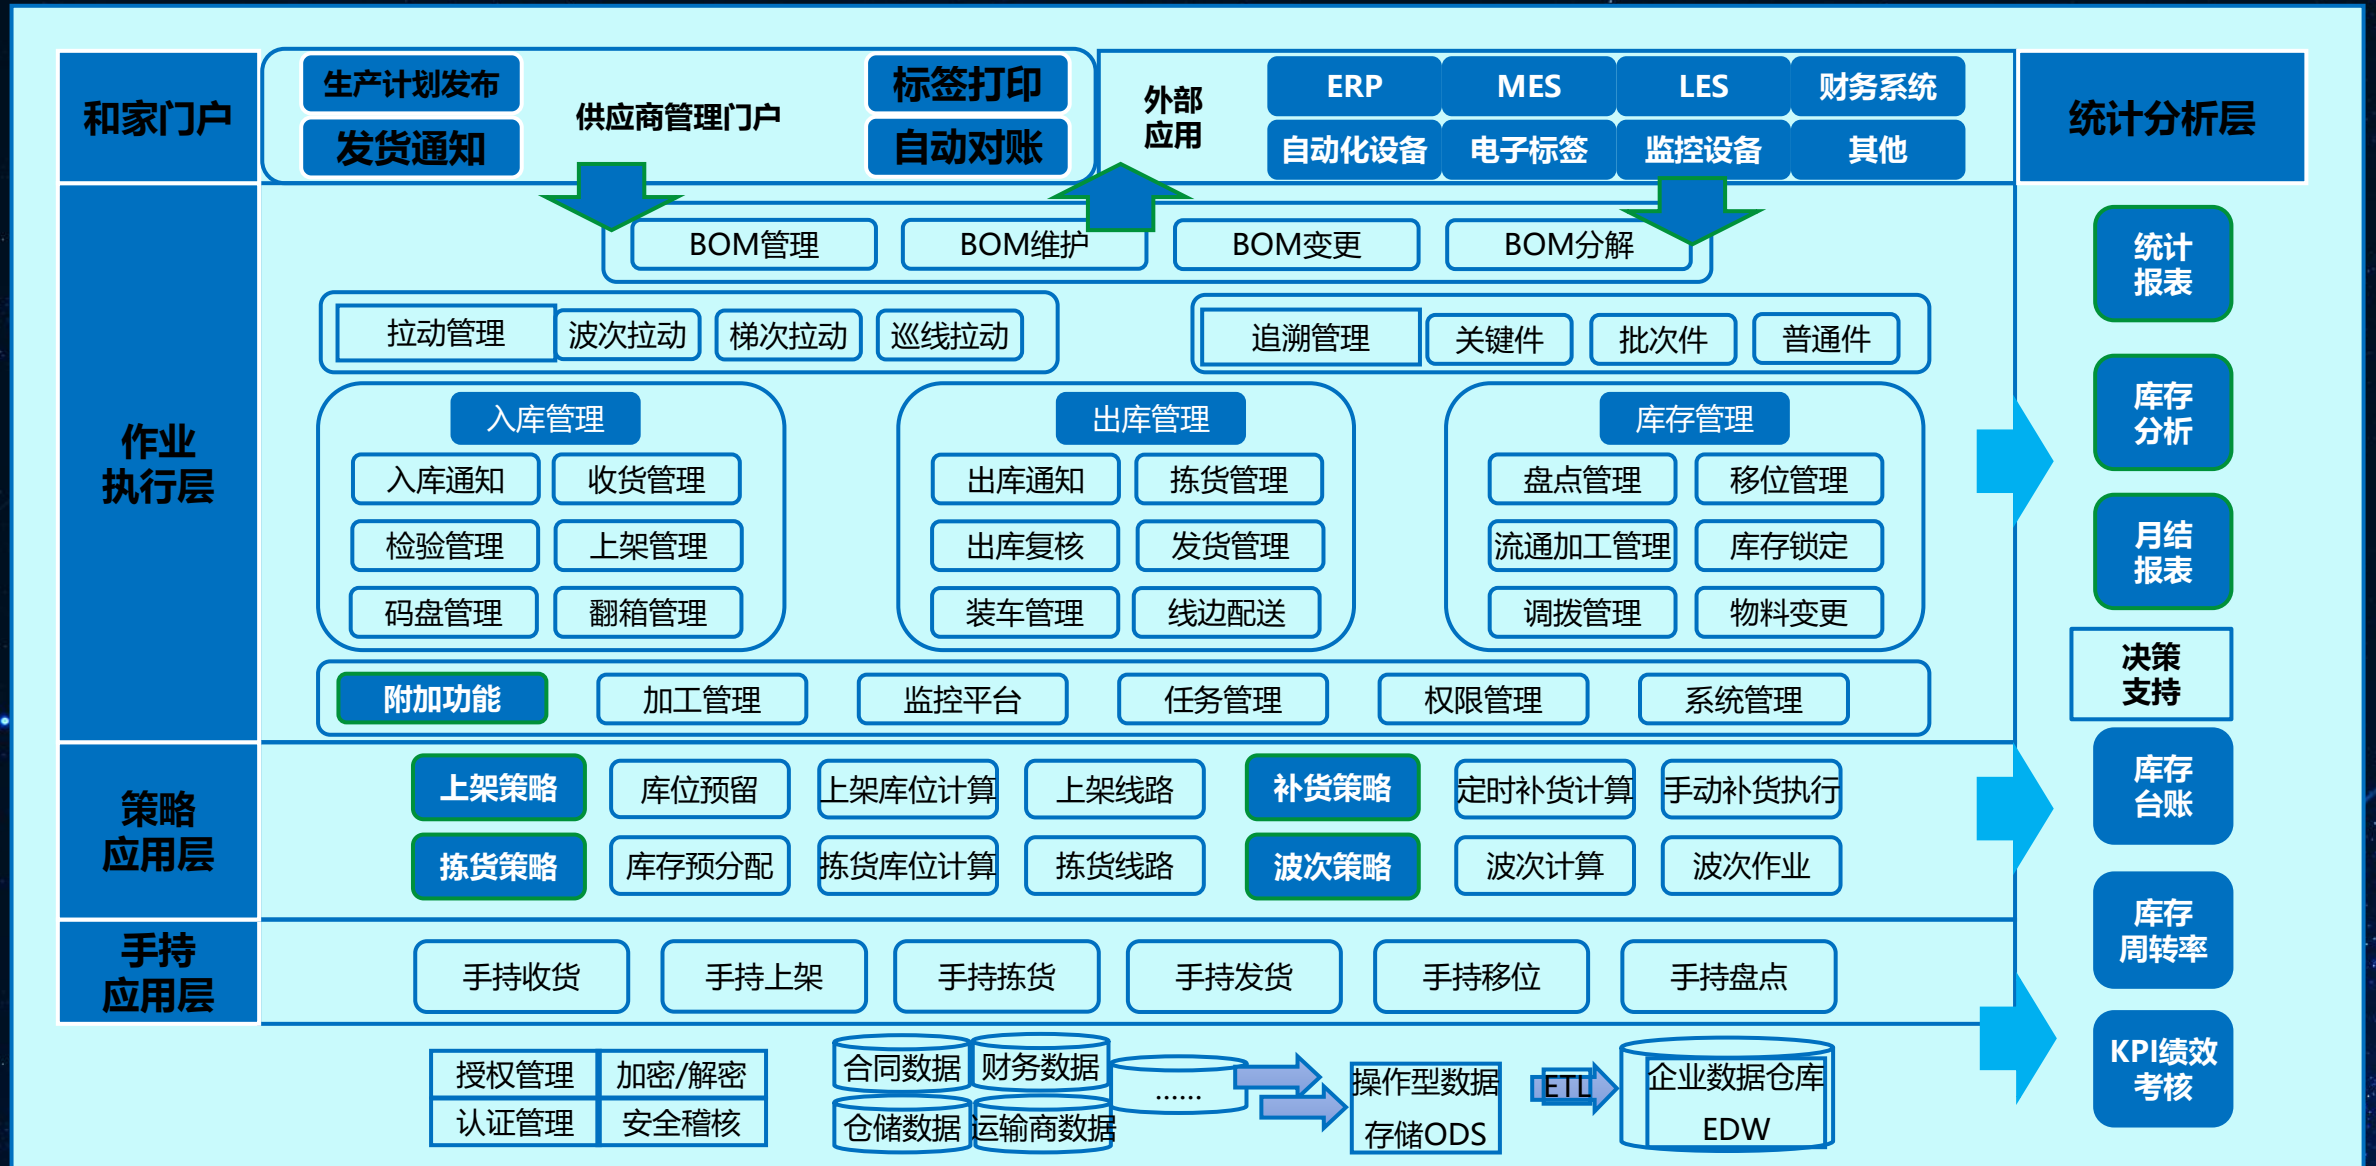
和家门户

生产计划发布
发货通知
供应商管理门户
标签打印
自动对账

外部应用
ERP
MES
LES
财务系统
自动化设备
电子标签
监控设备
其他

统计分析层

作业执行层

BOM管理
BOM维护
BOM变更
BOM分解

拉动管理
波次拉动
梯次拉动
巡线拉动

追溯管理
关键件
批次件
普通件

入库管理
入库通知
收货管理
检验管理
上架管理
码盘管理
翻箱管理

出库管理
出库通知
拣货管理
出库复核
发货管理
装车管理
线边配送

库存管理
盘点管理
移位管理
流通加工管理
库存锁定
调拨管理
物料变更

附加功能
加工管理
监控平台
任务管理
权限管理
系统管理

统计报表
库存分析
月结报表
决策支持
库存台账
库存周转率
KPI绩效考核

策略应用层

上架策略
库位预留
上架库位计算
上架线路
补货策略
定时补货计算
手动补货执行
拣货策略
库存预分配
拣货库位计算
拣货线路
波次策略
波次计算
波次作业

手持应用层

手持收货
手持上架
手持拣货
手持发货
手持移位
手持盘点

授权管理
加密/解密
认证管理
安全稽核

合同数据
财务数据
仓储数据
运输商数据
......
操作型数据存储ODS
ETL
企业数据仓库EDW